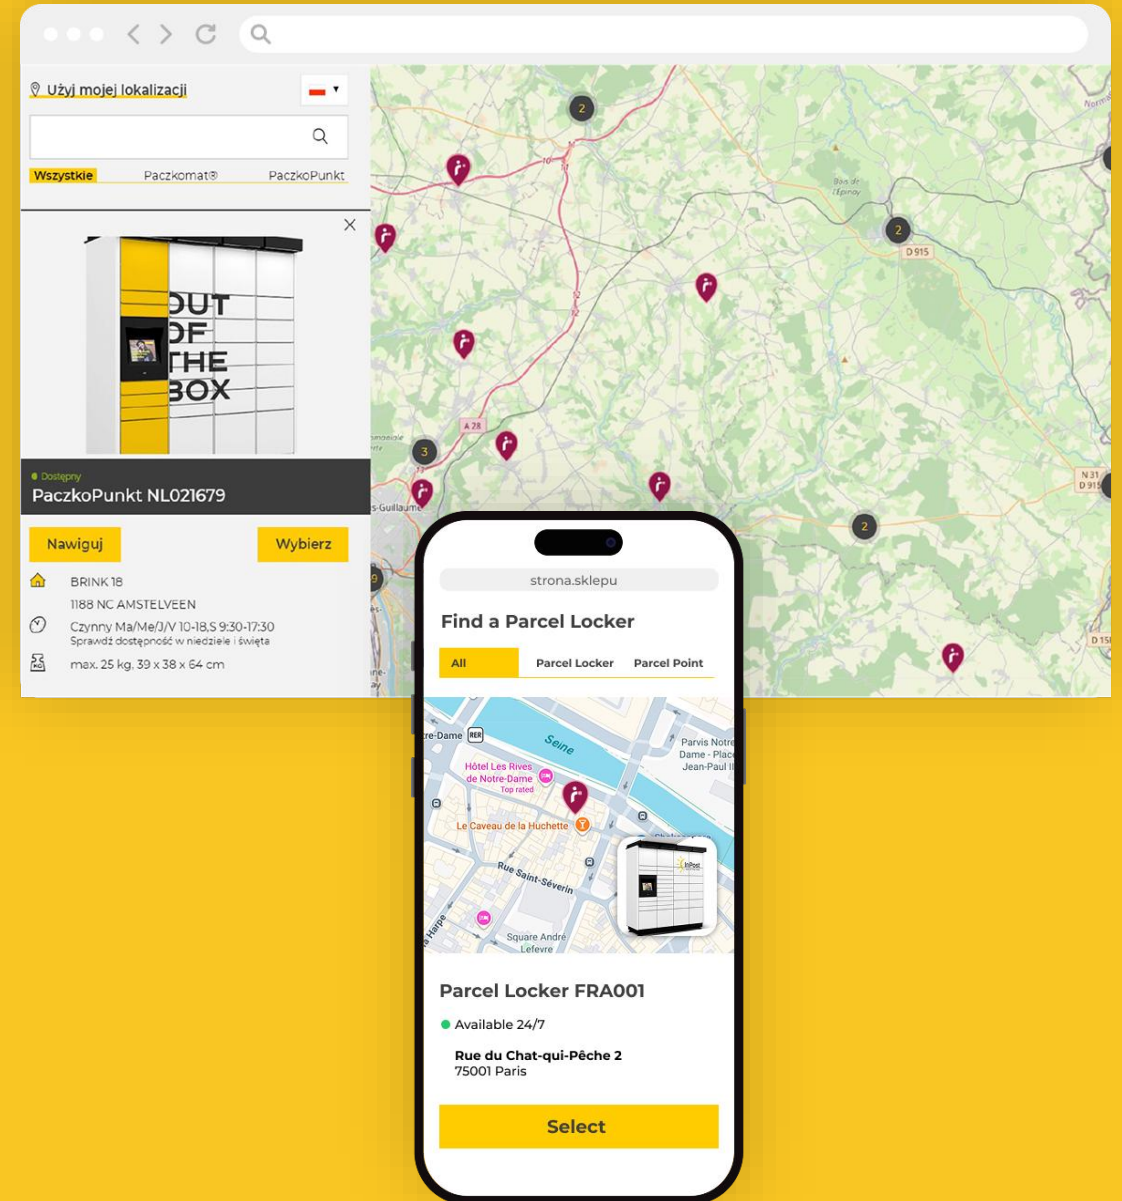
Użyj mojej lokalizacji

Wszystkie Paczkomat® PaczkoPunkt

OUT OF THE BOX

Dostępny
PaczkoPunkt NL021679

Nawiguj Wybierz

BRINK 18
1188 NC AMSTELVEEN

Czynny Ma/Me/J/V 10-18,S 9:30-17:30
Sprawdź dostępność w niedziele i święta

max. 25 kg. 39 x 38 x 64 cm

2 2 D 915 A 28 3 2 N 31 D 915 D 15

strona.sklepu

Find a Parcel Locker

All Parcel Locker Parcel Point

Seine
Parvis Notre Dame - Place Jean-Paul II
Hôtel Les Rives de Notre-Dame
Top rated
Le Caveau de la Huchette
Rue Saint-Séverin
Square André Lefevre
Harpe
InPost

Parcel Locker FRA001

Available 24/7

Rue du Chat-qui-Pêche 2
75001 Paris

Select